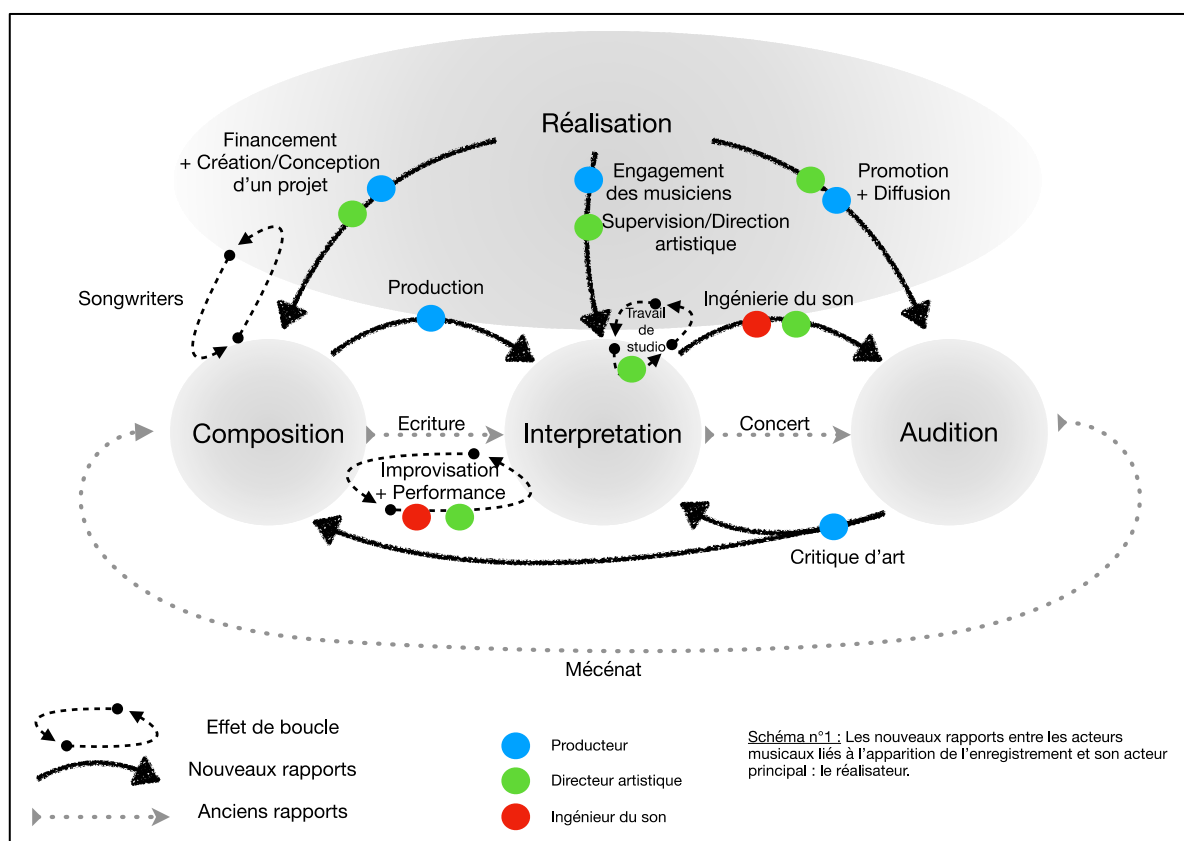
Réalisation

Financement
+ Création/Conception
d'un projet

Engagement
des musiciens

Supervision/Direction
artistique

Promotion
+ Diffusion

Songwriters

Production

Travail
de
studio

Ingénierie du son

Composition

Ecriture

Interpretation

Concert

Audition

Improvisation
+ Performance

Critique d'art

Mécénat

Effet de boucle

Nouveaux rapports

Anciens rapports

Producteur

Directeur artistique

Ingénieur du son

Schéma n°1 : Les nouveaux rapports entre les acteurs musicaux liés à l'apparition de l'enregistrement et son acteur principal : le réalisateur.